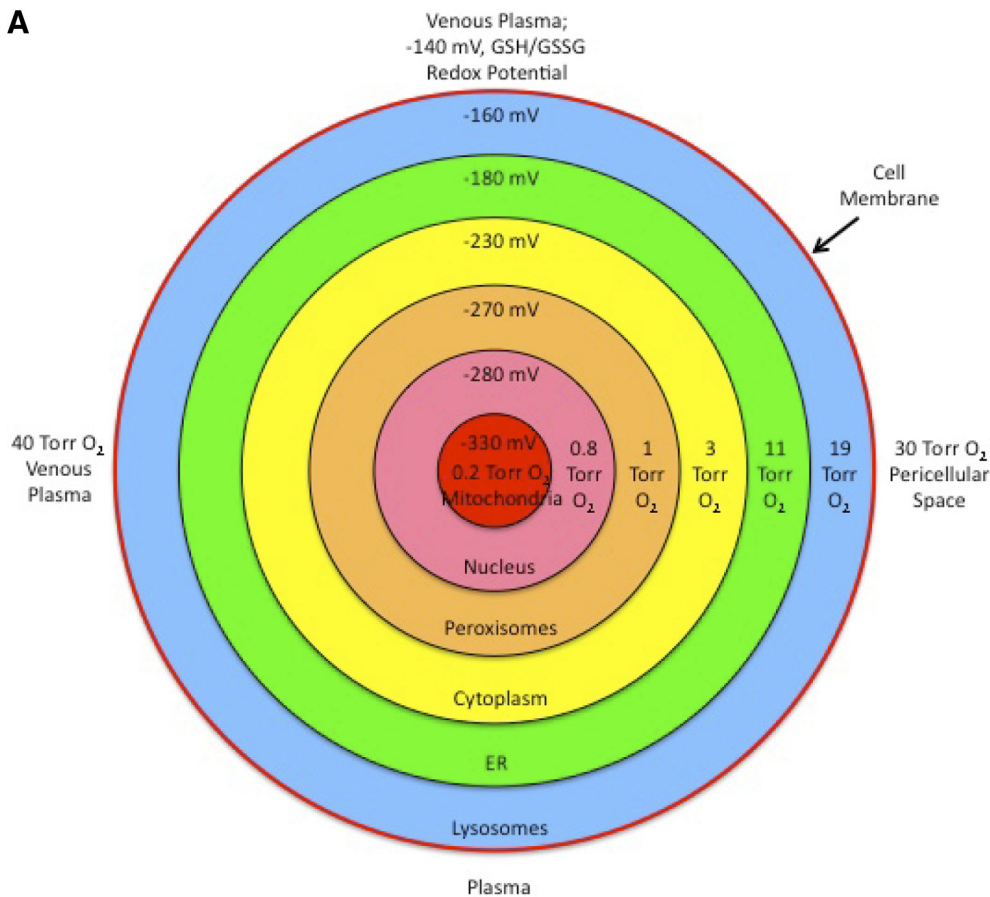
A

Venous Plasma;
-140 mV, GSH/GSSG
Redox Potential

-160 mV

Cell
Membrane

-180 mV

-230 mV

-270 mV

-280 mV

40 Torr $O_2$
Venous
Plasma

-330 mV
0.2 Torr $O_2$
Mitochondria

0.8
Torr
$O_2$

1
Torr
$O_2$

3
Torr
$O_2$

11
Torr
$O_2$

19
Torr
$O_2$

30 Torr $O_2$
Pericellular
Space

Nucleus

Peroxisomes

Cytoplasm

ER

Lysosomes

Plasma